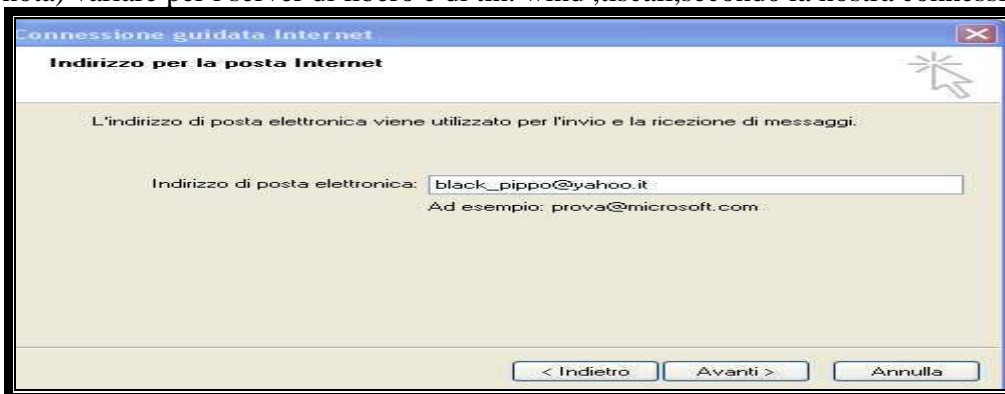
nota) variare per i server di tiscali e di tin. wind ,tiscali,secondo la nostra connessi

Connessione guidata Internet

Indirizzo per la posta Internet

L'indirizzo di posta elettronica viene utilizzato per l'invio e la ricezione di messaggi.

Indirizzo di posta elettronica: black_pippo@yahoo.it

Ad esempio: prova@microsoft.com

< Indietro | Avanti > | Annulla